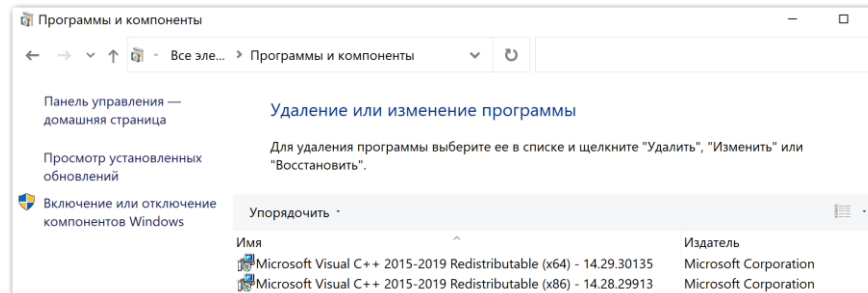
Программы и компоненты

Все эле... › Программы и компоненты

Панель управления — домашняя страница

Просмотр установленных обновлений

Включение или отключение компонентов Windows

Удаление или изменение программы

Для удаления программы выберите ее в списке и щелкните "Удалить", "Изменить" или "Восстановить".

Упорядочить

| Имя | Издатель |
|---|---|
| Microsoft Visual C++ 2015-2019 Redistributable (x64) - 14.29.30135 | Microsoft Corporation |
| Microsoft Visual C++ 2015-2019 Redistributable (x86) - 14.28.29913 | Microsoft Corporation |